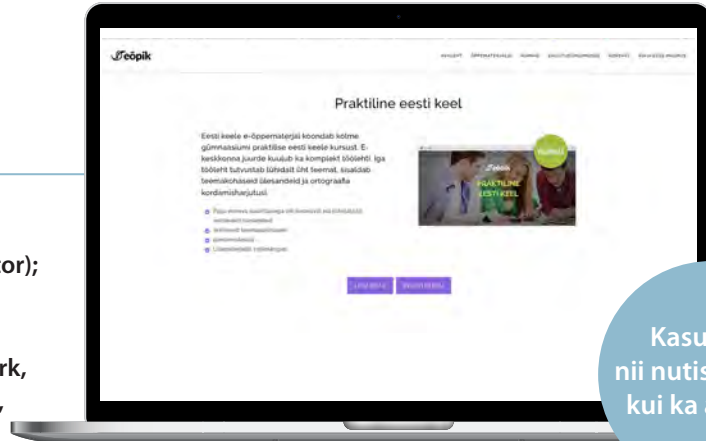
or);

rk,

eõpik

Praktiline eesti keel

Eesti keele e-õppematerjal koondab kolme gümnaasiumi praktilise eesti keele kursust. E-keskkonna juurde kuulub ka komplekt töölehti. Iga tööleht tutvustab lühidalt üht teemat, sisaldab teemakohaseid ülesandeid ja ortograafia kordamisharjutusi.

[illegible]
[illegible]
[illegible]
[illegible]

UUS!

eõpik
PRAKTILINE
EESTI KEEL

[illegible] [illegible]

Kasu
nii nutis
kui ka